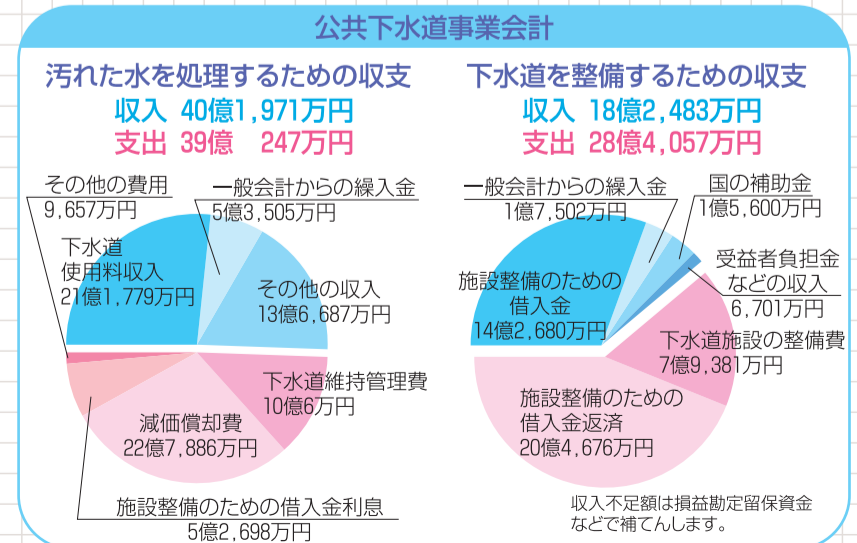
公共下水道事業会計

汚れた水を処理するための収支
収入 40億1,971万円
支出 39億 247万円

その他の費用
9,657万円

一般会計からの繰入金
5億3,505万円

下水道
使用料収入
21億1,779万円

その他の収入
13億6,687万円

下水道維持管理費
10億6万円

減価償却費
22億7,886万円

施設整備のための借入金利息
5億2,698万円

下水道を整備するための収支
収入 18億2,483万円
支出 28億4,057万円

一般会計からの繰入金
1億7,502万円

国の補助金
1億5,600万円

受益者負担金
などの収入
6,701万円

施設整備のための
借入金
14億2,680万円

下水道施設の整備費
7億9,381万円

施設整備のための
借入金返済
20億4,676万円

収入不足額は損益勘定留保資金
などで補てんします。